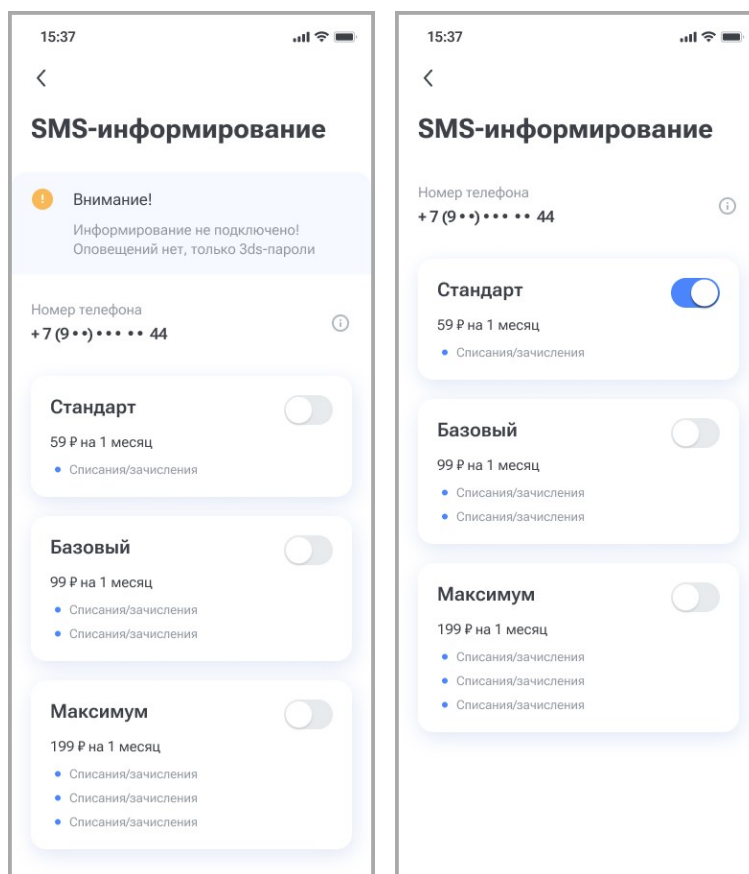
15:37

<

SMS-информирование

Внимание!

Информирование не подключено! Оповещений нет, только 3ds-пароли

Номер телефона
+7 (9 • •) • • • • • 44

Стандарт
59 ₽ на 1 месяц
• Списания/зачисления

Базовый
99 ₽ на 1 месяц
• Списания/зачисления
• Списания/зачисления

Максимум
199 ₽ на 1 месяц
• Списания/зачисления
• Списания/зачисления
• Списания/зачисления

15:37

<

SMS-информирование

Номер телефона
+7 (9 • •) • • • • • 44

Стандарт
59 ₽ на 1 месяц
• Списания/зачисления

Базовый
99 ₽ на 1 месяц
• Списания/зачисления
• Списания/зачисления

Максимум
199 ₽ на 1 месяц
• Списания/зачисления
• Списания/зачисления
• Списания/зачисления